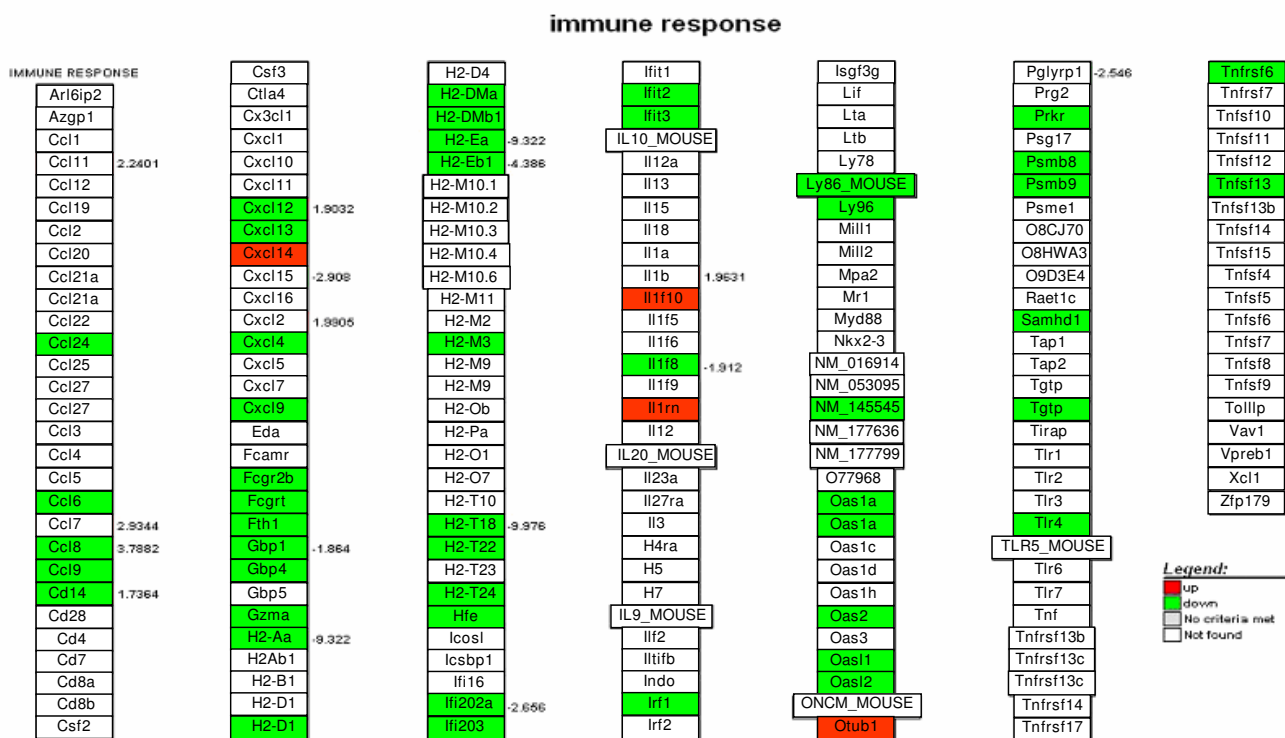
immune response

IMMUNE RESPONSE
Arl6ip2
Azgp1
Ccl1
Ccl11 2.2401
Ccl12
Ccl19
Ccl2
Ccl20
Ccl21a
Ccl21a
Ccl22
Ccl24
Ccl25
Ccl27
Ccl27
Ccl3
Ccl4
Ccl5
Ccl6
Ccl7 2.9344
Ccl8 3.7882
Ccl9
Cd14 1.7364
Cd28
Cd4
Cd7
Cd8a
Cd8b
Csf2

Csf3
Ctla4
Cx3cl1
Cxcl1
Cxcl10
Cxcl11
Cxcl12 1.9032
Cxcl13
Cxcl14
Cxcl15 -2.908
Cxcl16
Cxcl2 1.9905
Cxcl4
Cxcl5
Cxcl7
Cxcl9
Eda
Fcamr
Fcgr2b
Fcgrt
Fth1
Gbp1 -1.864
Gbp4
Gbp5
Gzma
H2-Aa -9.322
H2Ab1
H2-B1
H2-D1
H2-D1

H2-D4
H2-DMa
H2-DMb1
H2-Ea -9.322
H2-Eb1 -4.386
H2-M10.1
H2-M10.2
H2-M10.3
H2-M10.4
H2-M10.6
H2-M11
H2-M2
H2-M3
H2-M9
H2-M9
H2-Ob
H2-Pa
H2-O1
H2-O7
H2-T10
H2-T18 -9.976
H2-T22
H2-T23
H2-T24
Hfe
Icosl
Icsbp1
Ifi16
Ifi202a -2.656
Ifi203

Ifit1
Ifit2
Ifit3
IL10_MOUSE
Il12a
Il13
Il15
Il18
Il1a
Il1b 1.9631
Il1f10
Il1f5
Il1f6
Il1f8 -1.912
Il1f9
Il1rn
Il12
IL20_MOUSE
Il23a
Il27ra
Il3
H4ra
H5
H7
IL9_MOUSE
Ilf2
Iltifb
Indo
Irf1
Irf2

Isgf3g
Lif
Lta
Ltb
Ly78
Ly86_MOUSE
Ly96
Mill1
Mill2
Mpa2
Mr1
Myd88
Nkx2-3
NM_016914
NM_053095
NM_145545
NM_177636
NM_177799
O77968
Oas1a
Oas1a
Oas1c
Oas1d
Oas1h
Oas2
Oas3
Oasl1
Oasl2
ONCM_MOUSE
Otub1

Pglyrp1 -2.546
Prg2
Prkr
Psg17
Psmb8
Psmb9
Psme1
O8CJ70
O8HWA3
O9D3E4
Raet1c
Samhd1
Tap1
Tap2
Tgtp
Tgtp
Tirap
Tlr1
Tlr2
Tlr3
Tlr4
TLR5_MOUSE
Tlr6
Tlr7
Tnf
Tnfrsf13b
Tnfrsf13c
Tnfrsf13c
Tnfrsf14
Tnfrsf17

Tnfrsf6
Tnfrsf7
Tnfsf10
Tnfsf11
Tnfsf12
Tnfsf13
Tnfsf13b
Tnfsf14
Tnfsf15
Tnfsf4
Tnfsf5
Tnfsf6
Tnfsf7
Tnfsf8
Tnfsf9
Tolllp
Vav1
Vpreb1
Xcl1
Zfp179

Legend:
up
down
No criteria met
Not found